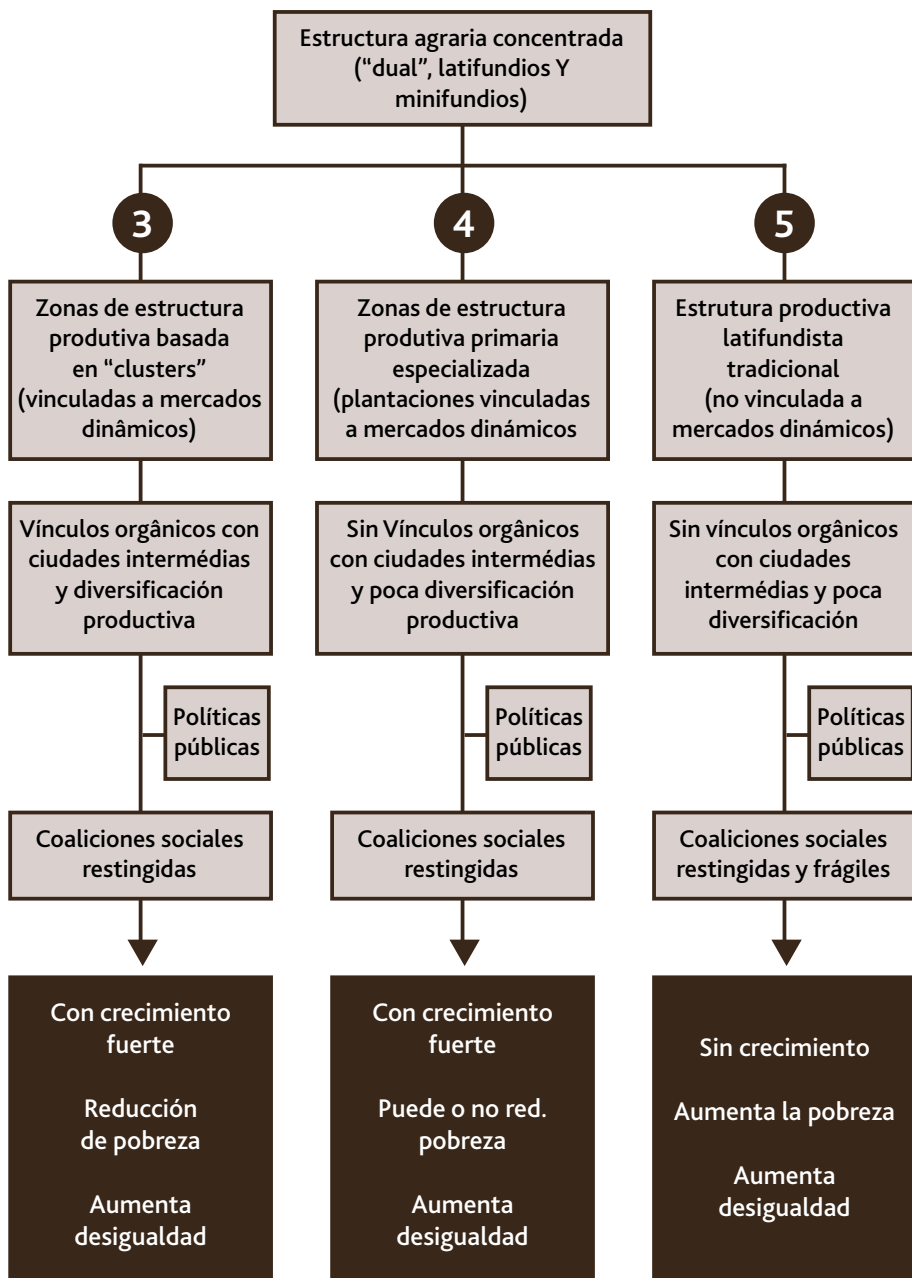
Estructura agraria concentrada ("dual", latifundios Y minifundios)

3

Zonas de estructura produtiva basada en "clusters" (vinculadas a mercados dinámicos)

Vínculos orgânicos con ciudades intermédias y diversificación productiva

Políticas públicas

Coaliciones sociales restingidas

Con crecimiento fuerte

Reducción de pobreza

Aumenta desigualdad

4

Zonas de estructura produtiva primaria especializada (plantaciones vinculadas a mercados dinámicos

Sin Vínculos orgânicos con ciudades intermédias y poca diversificación productiva

Políticas públicas

Coaliciones sociales restingidas

Con crecimiento fuerte

Puede o no red. pobreza

Aumenta desigualdad

5

Estrutura productiva latifundista tradicional (no vinculada a mercados dinámicos)

Sin vínculos orgânicos con ciudades intermédias y poca diversificación

Políticas públicas

Coaliciones sociales restingidas y frágiles

Sin crecimiento

Aumenta la pobreza

Aumenta desigualdad